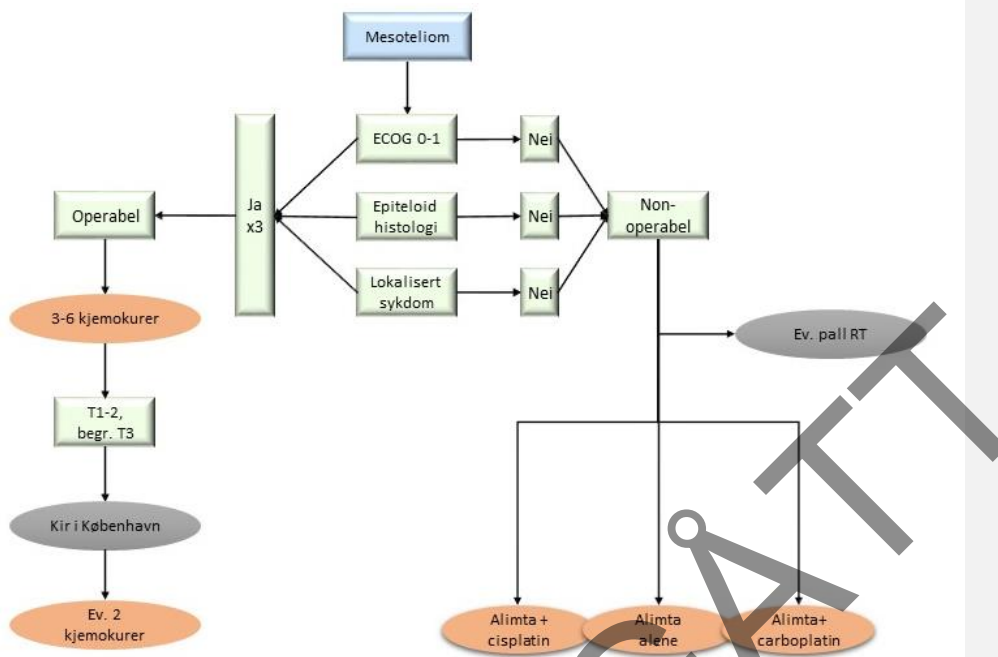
Mesoteliom

ECOG 0-1

Nei

Epiteloid histologi

Nei

Lokalisert sykdom

Nei

Ja x3

Operabel

Non-operabel

3-6 kjemokurer

Ev. pall RT

T1-2, begr. T3

Kir i København

Ev. 2 kjemokurer

Alimta + cisplatin

Alimta alene

Alimta+ carboplatin